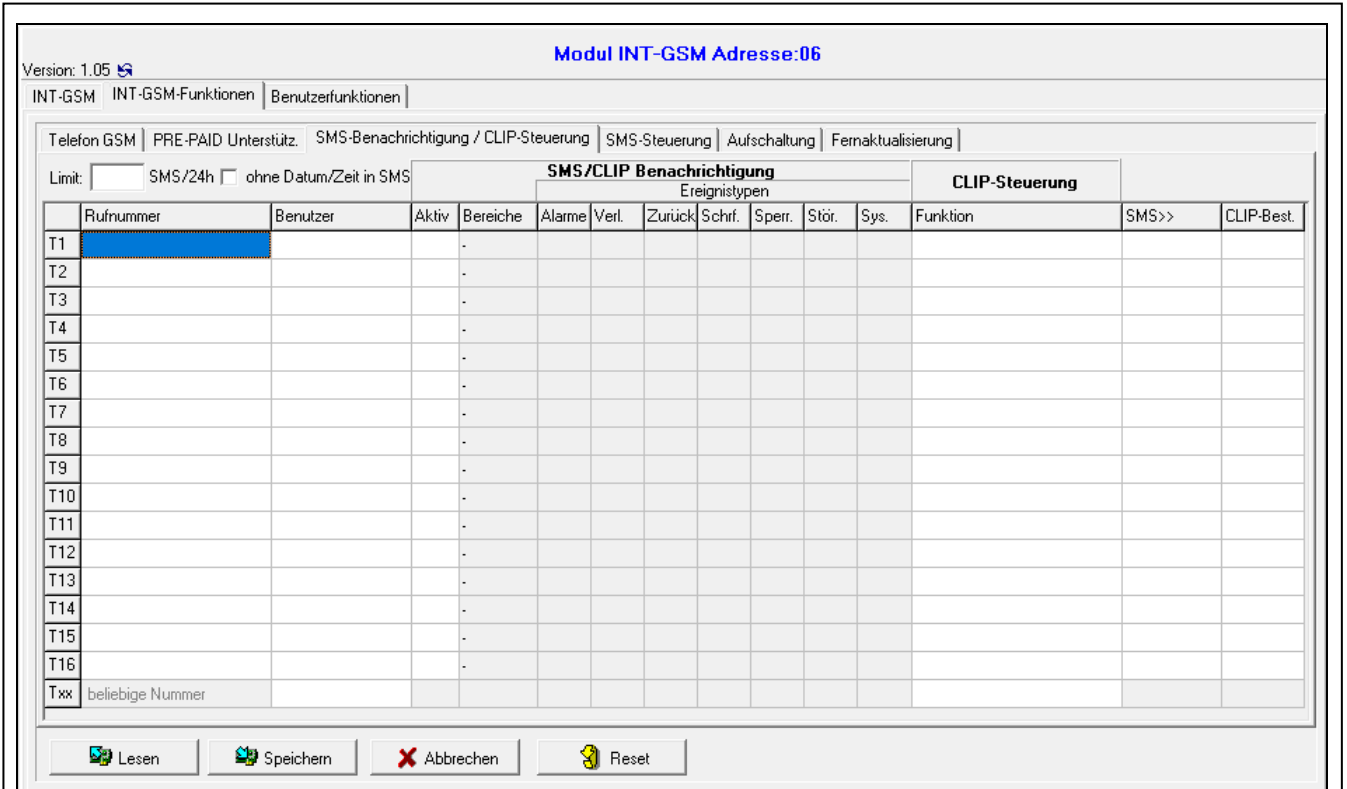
Version: 1.05

Modul INT-GSM Adresse:06

INT-GSM | INT-GSM-Funktionen | Benutzerfunktionen

Telefon GSM | PRE-PAID Unterstütz. | SMS-Benachrichtigung / CLIP-Steuerung | SMS-Steuerung | Aufschaltung | Fernaktualisierung

Limit: SMS/24h ohne Datum/Zeit in SMS

SMS/CLIP Benachrichtigung
Ereignistypen

CLIP-Steuerung

| | Rufnummer | Benutzer | Aktiv | Bereiche | Alarme | Verl. | Zurück | Schrf. | Sperr. | Stör. | Sys. | Funktion | SMS>> | CLIP-Best. |
|---|---|---|---|---|---|---|---|---|---|---|---|---|---|---|
| T1 | | | | - | | | | | | | | | | |
| T2 | | | | - | | | | | | | | | | |
| T3 | | | | - | | | | | | | | | | |
| T4 | | | | - | | | | | | | | | | |
| T5 | | | | - | | | | | | | | | | |
| T6 | | | | - | | | | | | | | | | |
| T7 | | | | - | | | | | | | | | | |
| T8 | | | | - | | | | | | | | | | |
| T9 | | | | - | | | | | | | | | | |
| T10 | | | | - | | | | | | | | | | |
| T11 | | | | - | | | | | | | | | | |
| T12 | | | | - | | | | | | | | | | |
| T13 | | | | - | | | | | | | | | | |
| T14 | | | | - | | | | | | | | | | |
| T15 | | | | - | | | | | | | | | | |
| T16 | | | | - | | | | | | | | | | |
| Txx | beliebige Nummer | | | | | | | | | | | | | |

Lesen | Speichern | Abbrechen | Reset